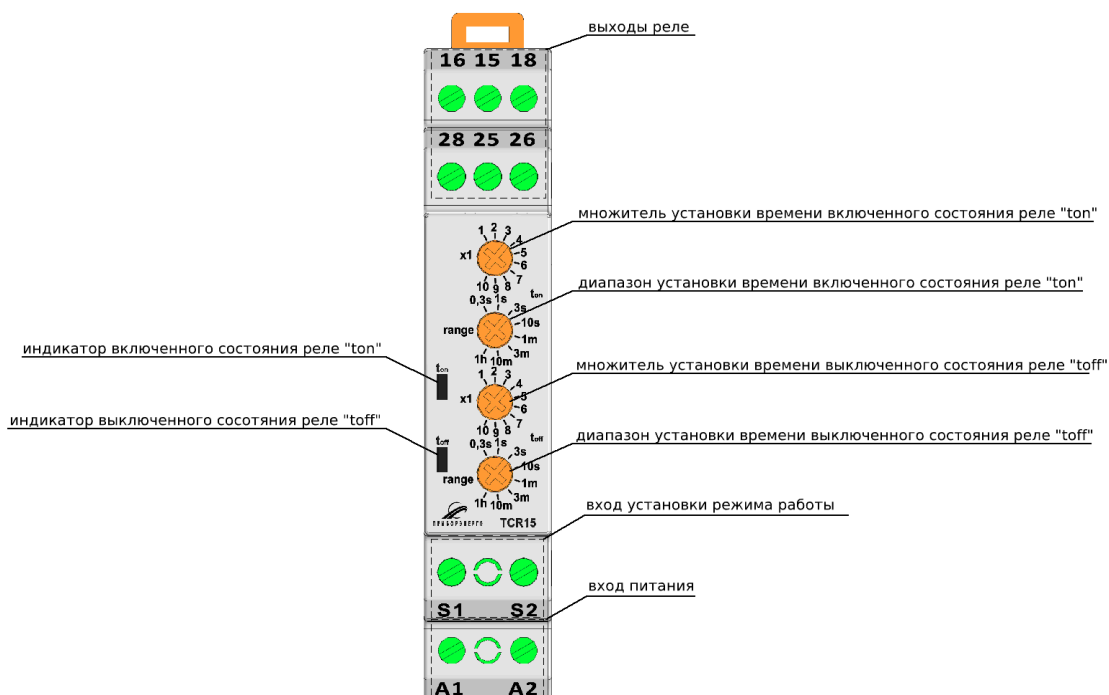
выходы реле

16 15 18

28 25 26

множитель установки времени включенного состояния реле "ton"

1 2 3 4 5 6 7 8 9 10 x1

диапазон установки времени включенного состояния реле "ton"

0,3s 1s 3s 10s 1m 3m 10m 1h range $t_{on}$

индикатор включенного состояния реле "ton"

$t_{on}$

множитель установки времени выключенного состояния реле "toff"

1 2 3 4 5 6 7 8 9 10 x1

индикатор выключенного сосотяния реле "toff"

$t_{off}$

диапазон установки времени выключенного состояния реле "toff"

0,3s 1s 3s 10s 1m 3m 10m 1h range $t_{off}$

ПРИБОРЭНЕРГО TCR15

вход установки режима работы

вход питания

S1 S2

A1 A2